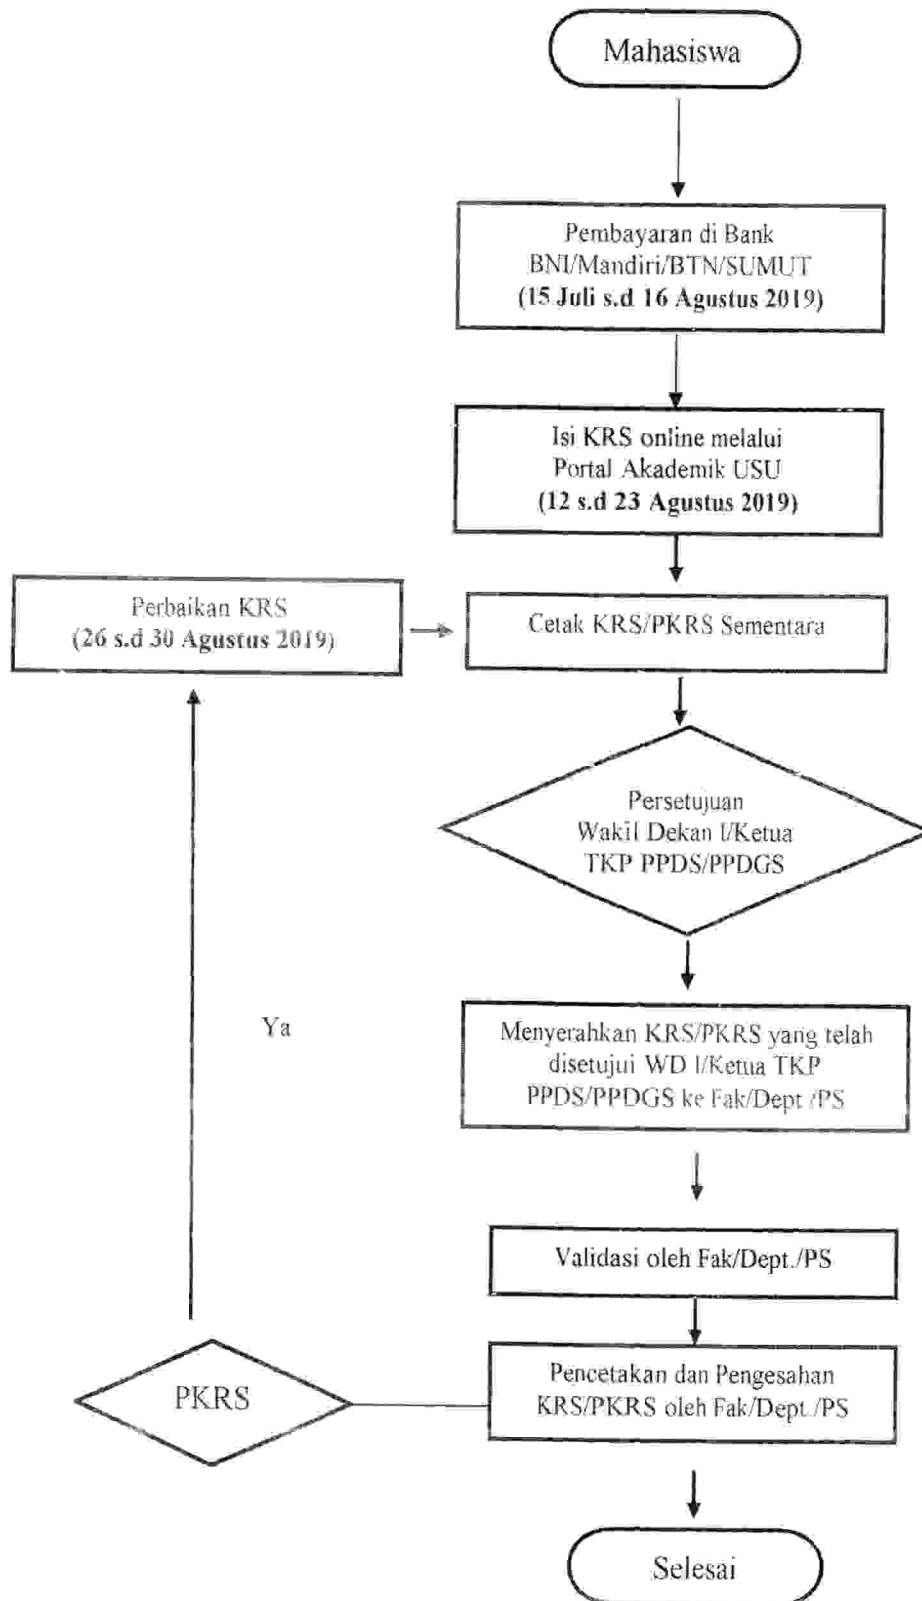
Mahasiswa

Pembayaran di Bank BNI/Mandiri/BTN/SUMUT **(15 Juli s.d 16 Agustus 2019)**

Isi KRS online melalui Portal Akademik USU **(12 s.d 23 Agustus 2019)**

Perbaikan KRS **(26 s.d 30 Agustus 2019)**

Cetak KRS/PKRS Sementara

Persetujuan Wakil Dekan I/Ketua TKP PPDS/PPDGS

Ya

Menyerahkan KRS/PKRS yang telah disetujui WD I/Ketua TKP PPDS/PPDGS ke Fak/Dept /PS

Validasi oleh Fak/Dept./PS

PKRS

Pencetakan dan Pengesahan KRS/PKRS oleh Fak/Dept./PS

Selesai